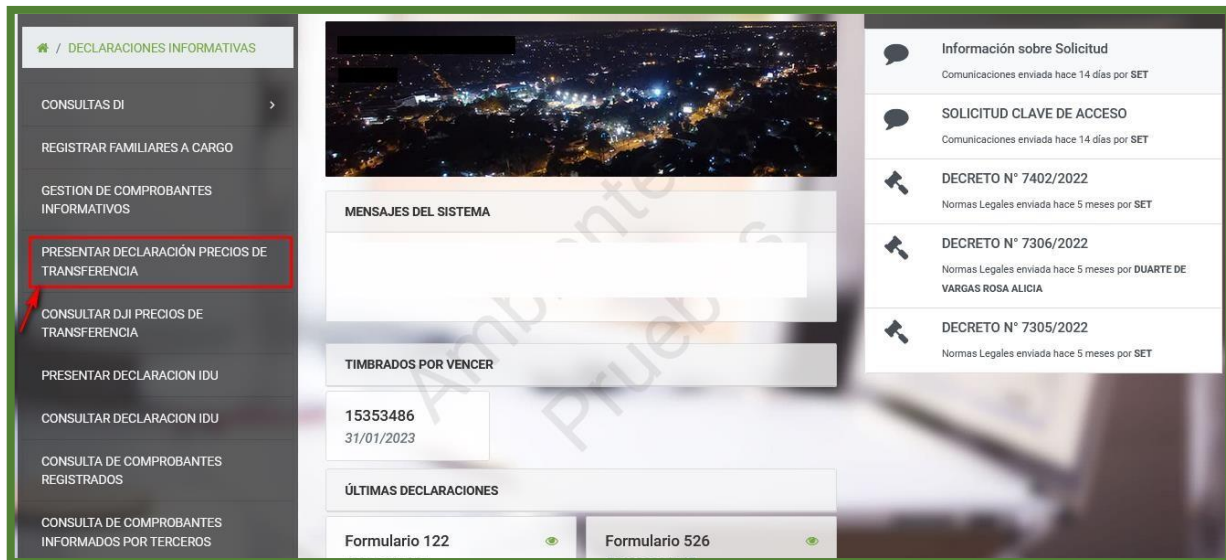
/ DECLARACIONES INFORMATIVAS

CONSULTAS DI

REGISTRAR FAMILIARES A CARGO

GESTION DE COMPROBANTES INFORMATIVOS

PRESENTAR DECLARACIÓN PRECIOS DE TRANSFERENCIA

CONSULTAR DJI PRECIOS DE TRANSFERENCIA

PRESENTAR DECLARACION IDU

CONSULTAR DECLARACION IDU

CONSULTA DE COMPROBANTES REGISTRADOS

CONSULTA DE COMPROBANTES INFORMADOS POR TERCEROS

MENSAJES DEL SISTEMA

Ambiente de Prueba

TIMBRADOS POR VENCER

15353486
31/01/2023

ÚLTIMAS DECLARACIONES

Formulario 122

Formulario 526

Información sobre Solicitud
Comunicaciones enviada hace 14 días por SET

SOLICITUD CLAVE DE ACCESO
Comunicaciones enviada hace 14 días por SET

DECRETO N° 7402/2022
Normas Legales enviada hace 5 meses por SET

DECRETO N° 7306/2022
Normas Legales enviada hace 5 meses por DUARTE DE VARGAS ROSA ALICIA

DECRETO N° 7305/2022
Normas Legales enviada hace 5 meses por SET